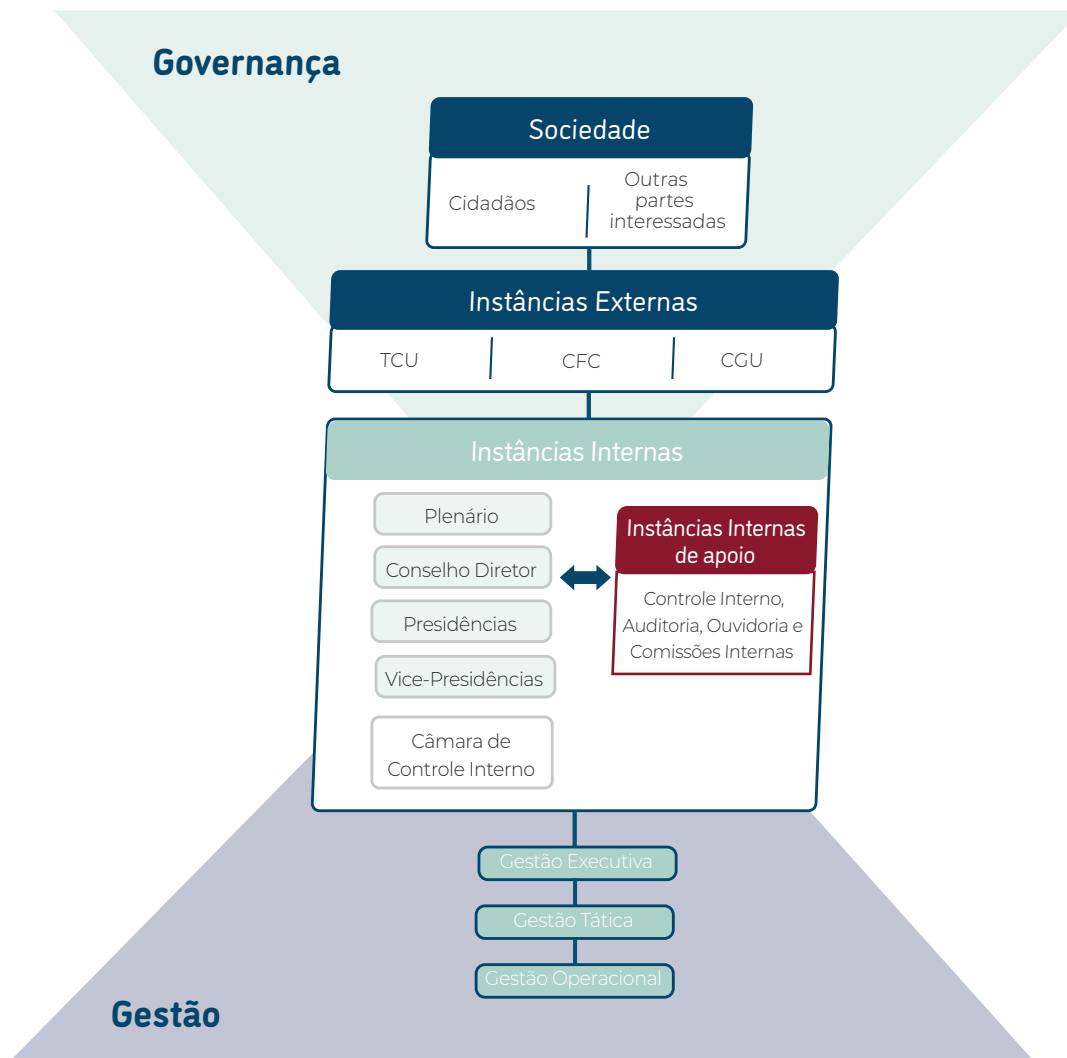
Governança

Sociedade

Cidadãos

Outras partes interessadas

Instâncias Externas

TCU

CFC

CGU

Instâncias Internas

Plenário

Conselho Diretor

Presidências

Vice-Presidências

Câmara de Controle Interno

Instâncias Internas de apoio

Controle Interno, Auditoria, Ouvidoria e Comissões Internas

Gestão Executiva

Gestão Tática

Gestão Operacional

Gestão